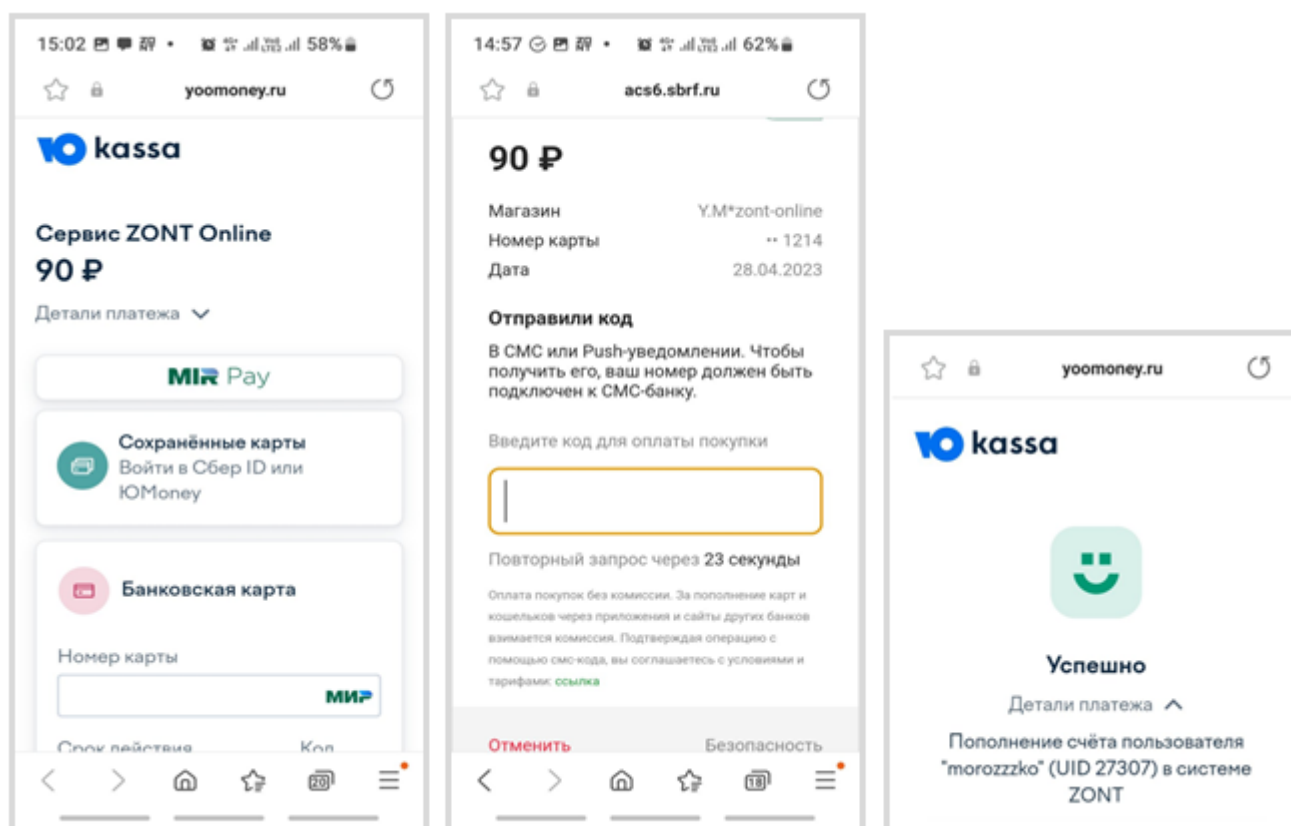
15:02 58%

yoomoney.ru

kassa

Сервис ZONT Online
90 ₽

Детали платежа

MIR Pay

Сохранённые карты
Войти в Сбер ID или ЮMoney

Банковская карта

Номер карты

МИР

Срок действия Код

14:57 62%

acs6.sbrf.ru

90 ₽

Магазин Y.M*zont-online
Номер карты •• 1214
Дата 28.04.2023

Отправили код

В СМС или Push-уведомлении. Чтобы получить его, ваш номер должен быть подключен к СМС-банку.

Введите код для оплаты покупки

Повторный запрос через 23 секунды

Оплата покупок без комиссии. За пополнение карт и кошельков через приложения и сайты других банков взимается комиссия. Подтверждая операцию с помощью смс-кода, вы соглашаетесь с условиями и тарифами: ссылка

Отменить Безопасность

yoomoney.ru

kassa

Успешно

Детали платежа

Пополнение счёта пользователя "morozzzko" (UID 27307) в системе ZONT